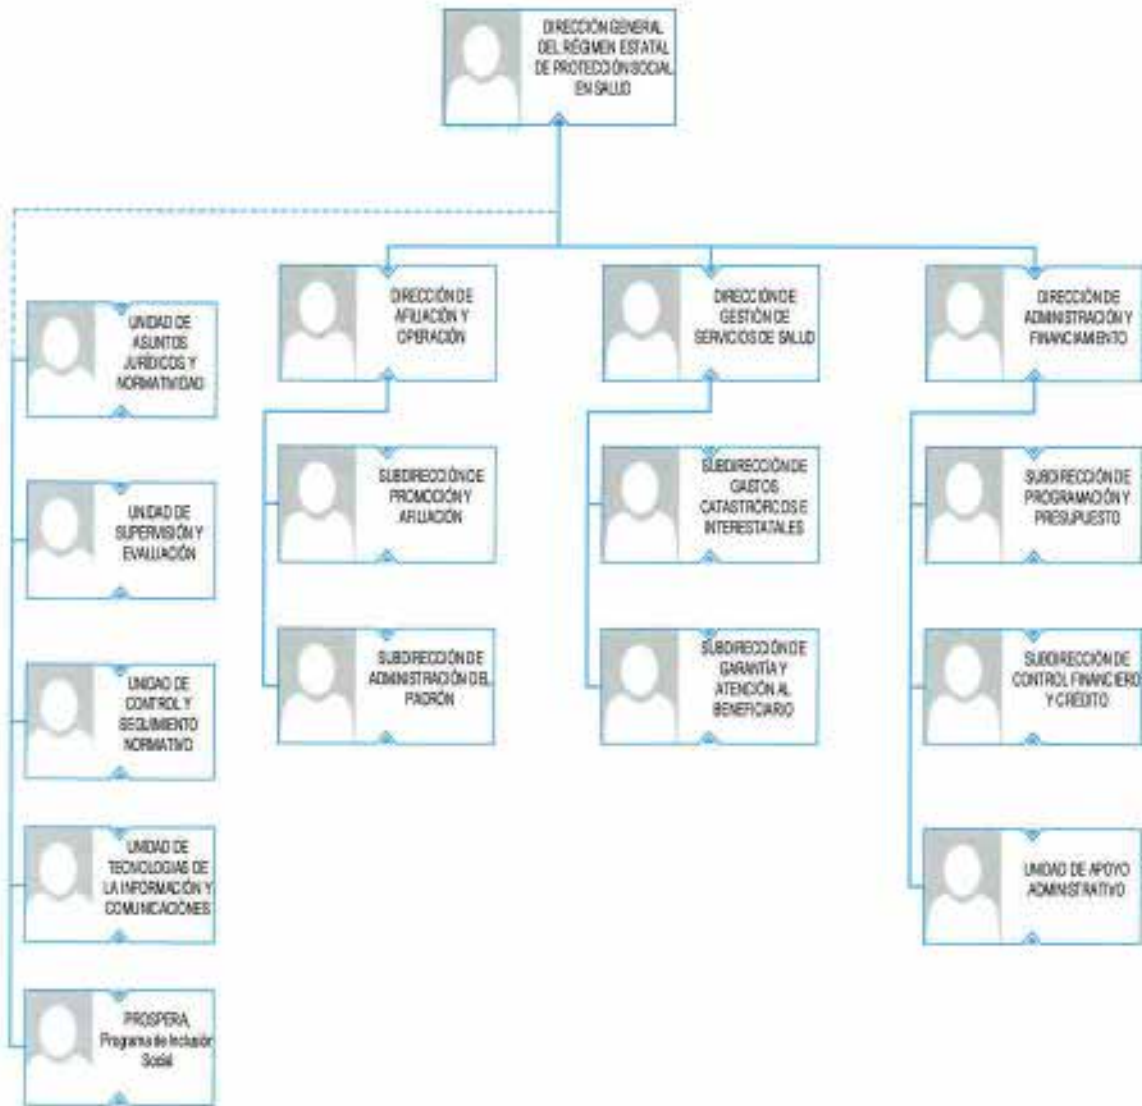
DIRECCIÓN GENERAL DEL RÉGIMEN ESTATAL DE PROTECCIÓN SOCIAL EN SALUD

UNIDAD DE ASUNTOS JURÍDICOS Y NORMATIVIDAD

UNIDAD DE SUPERVISIÓN Y EVALUACIÓN

UNIDAD DE CONTROL Y SEGUIMIENTO NORMATIVO

UNIDAD DE TECNOLOGIAS DE LA INFORMACIÓN Y COMUNICACIONES

PROSPERA, Programa de Inclusión Social

DIRECCIÓN DE AFILIACIÓN Y OPERACIÓN

SUBDIRECCIÓN DE PROMOCIÓN Y AFILIACIÓN

SUBDIRECCIÓN DE ADMINISTRACIÓN DEL PADRÓN

DIRECCIÓN DE GESTIÓN DE SERVICIOS DE SALUD

SUBDIRECCIÓN DE GASTOS CATASTRÓFICOS E INTERESTATALES

SUBDIRECCIÓN DE GARANTÍA Y ATENCIÓN AL BENEFICIARIO

DIRECCIÓN DE ADMINISTRACIÓN Y FINANCIAMIENTO

SUBDIRECCIÓN DE PROGRAMACIÓN Y PRESUPUESTO

SUBDIRECCIÓN DE CONTROL FINANCIERO Y CRÉDITO

UNIDAD DE APOYO ADMINISTRATIVO